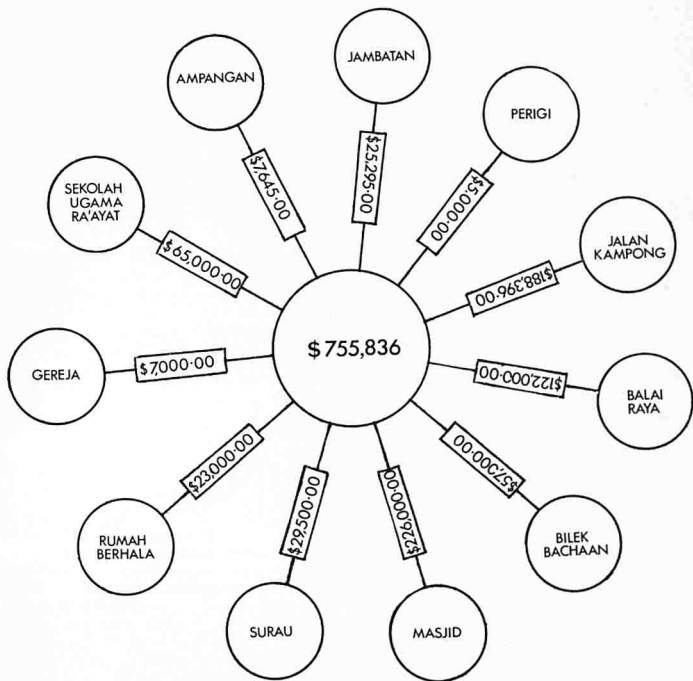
AMPANGAN

JAMBATAN

PERIGI

SEKOLAH UGAMA RA'AYAT

JALAN KAMPONG

GEREJA

BALAI RAYA

RUMAH BERHALA

BILEK BACHAAN

SURAU

MASJID

$755,836

$7,645·00

$25,295·00

$5,000·00

$65,000·00

$188,396·00

$7,000·00

$122,000·00

$23,000·00

$29,500·00

$226,000·00

$57,000·00